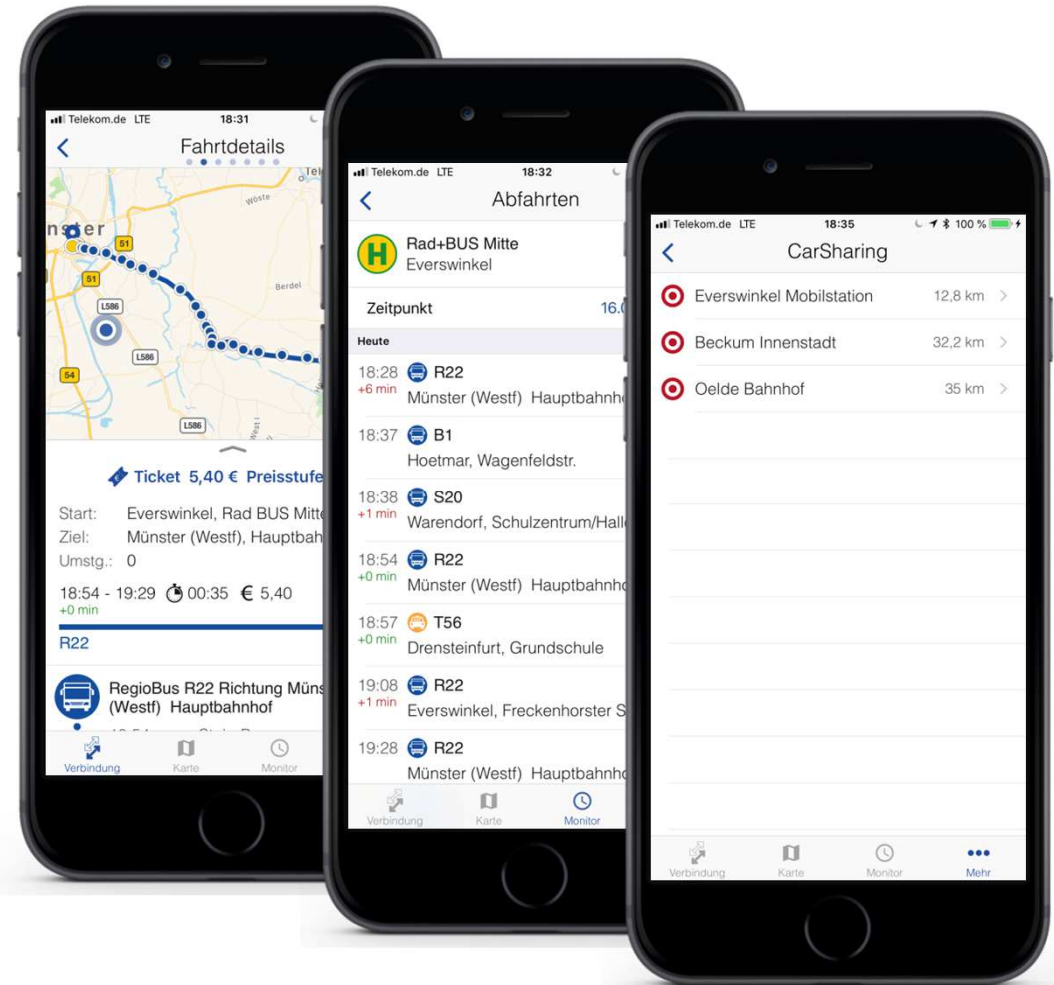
Telekom.de LTE 18:31

Fahrtdetails

nster

51

51

L586

L586

54

L586

Wöste

Berdel

Ticket 5,40 € Preisstufe

Start: Everswinkel, Rad BUS Mitte
Ziel: Münster (Westf), Hauptbah
Umstg.: 0

18:54 - 19:29 00:35 € 5,40
+0 min

R22

RegioBus R22 Richtung Müns (Westf) Hauptbahnhof

Verbindung Karte Monitor

Telekom.de LTE 18:32

Abfahrten

H Rad+BUS Mitte
Everswinkel

Zeitpunkt 16.

Heute

18:28 +6 min R22 Münster (Westf) Hauptbahnh

18:37 B1 Hoetmar, Wagenfeldstr.

18:38 +1 min S20 Warendorf, Schulzentrum/Hall

18:54 +0 min R22 Münster (Westf) Hauptbahnho

18:57 +0 min T56 Drensteinfurt, Grundschule

19:08 +1 min R22 Everswinkel, Freckenhorster S

19:28 R22 Münster (Westf) Hauptbahnho

Verbindung Karte Monitor

Telekom.de LTE 18:35 100 %

CarSharing

Everswinkel Mobilstation 12,8 km

Beckum Innenstadt 32,2 km

Oelde Bahnhof 35 km

Verbindung Karte Monitor Mehr